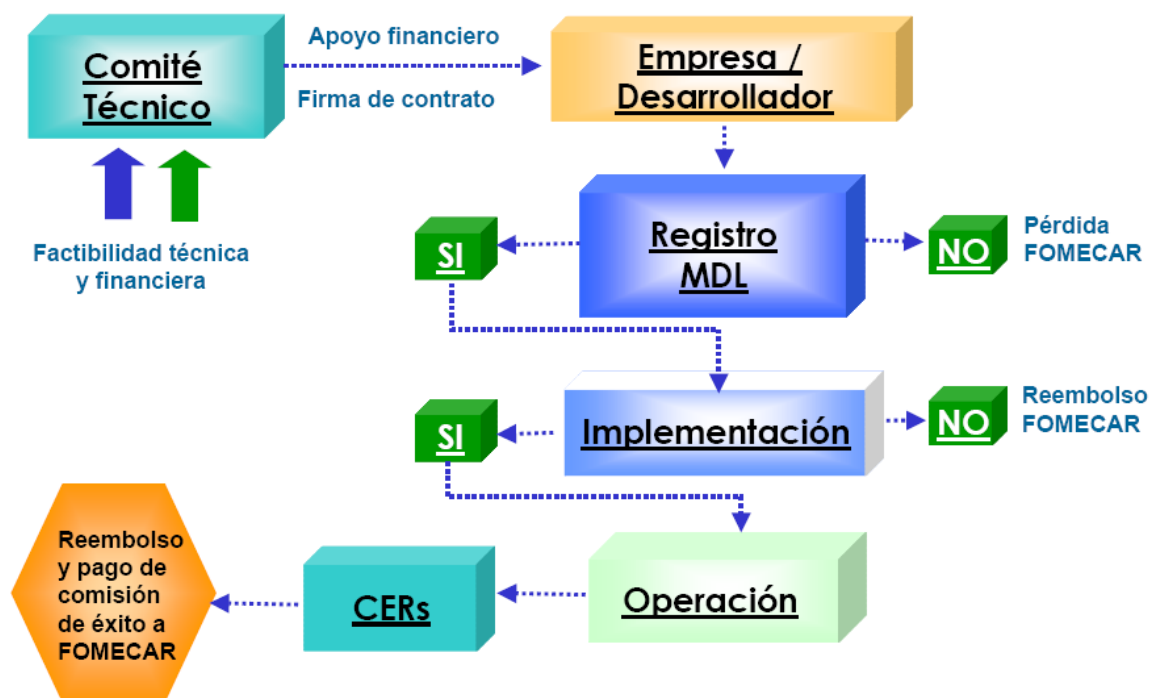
Comité Técnico

Apoyo financiero

Firma de contrato

Empresa / Desarrollador

Factibilidad técnica y financiera

SI

Registro MDL

NO

Pérdida FOMECAR

SI

Implementación

NO

Reembolso FOMECAR

Reembolso y pago de comisión de éxito a FOMECAR

CERs

Operación